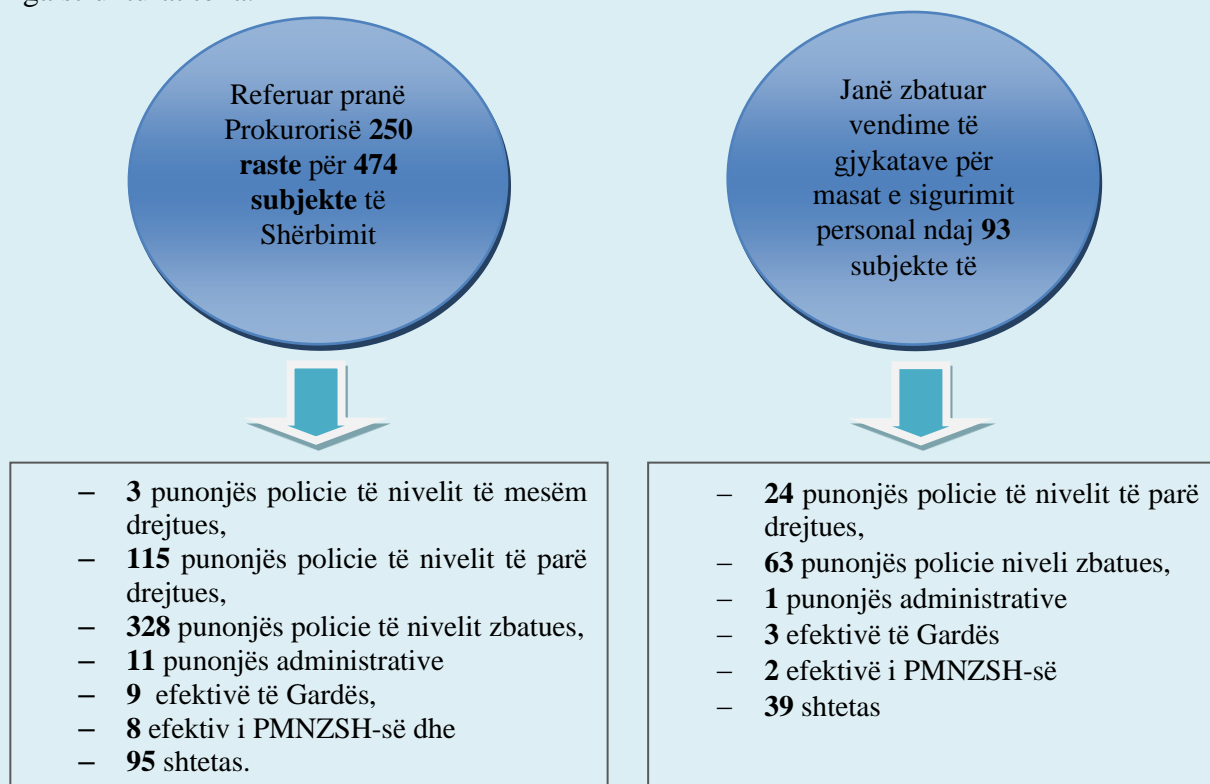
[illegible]

Referuar pranë Prokurorisë **250 raste** për **474 subjekte** të Shërbimit

Janë zbatuar vendime të gjykatave për masat e sigurimit personal ndaj **93** subjekte të

– **3** punonjës policie të nivelit të mesëm drejtues,
– **115** punonjës policie të nivelit të parë drejtues,
– **328** punonjës policie të nivelit zbatues,
– **11** punonjës administrative
– **9** efektivë të Gardës,
– **8** efektiv i PMNZSH-së dhe
– **95** shtetas.

– **24** punonjës policie të nivelit të parë drejtues,
– **63** punonjës policie niveli zbatues,
– **1** punonjës administrative
– **3** efektivë të Gardës
– **2** efektivë i PMNZSH-së
– **39** shtetas